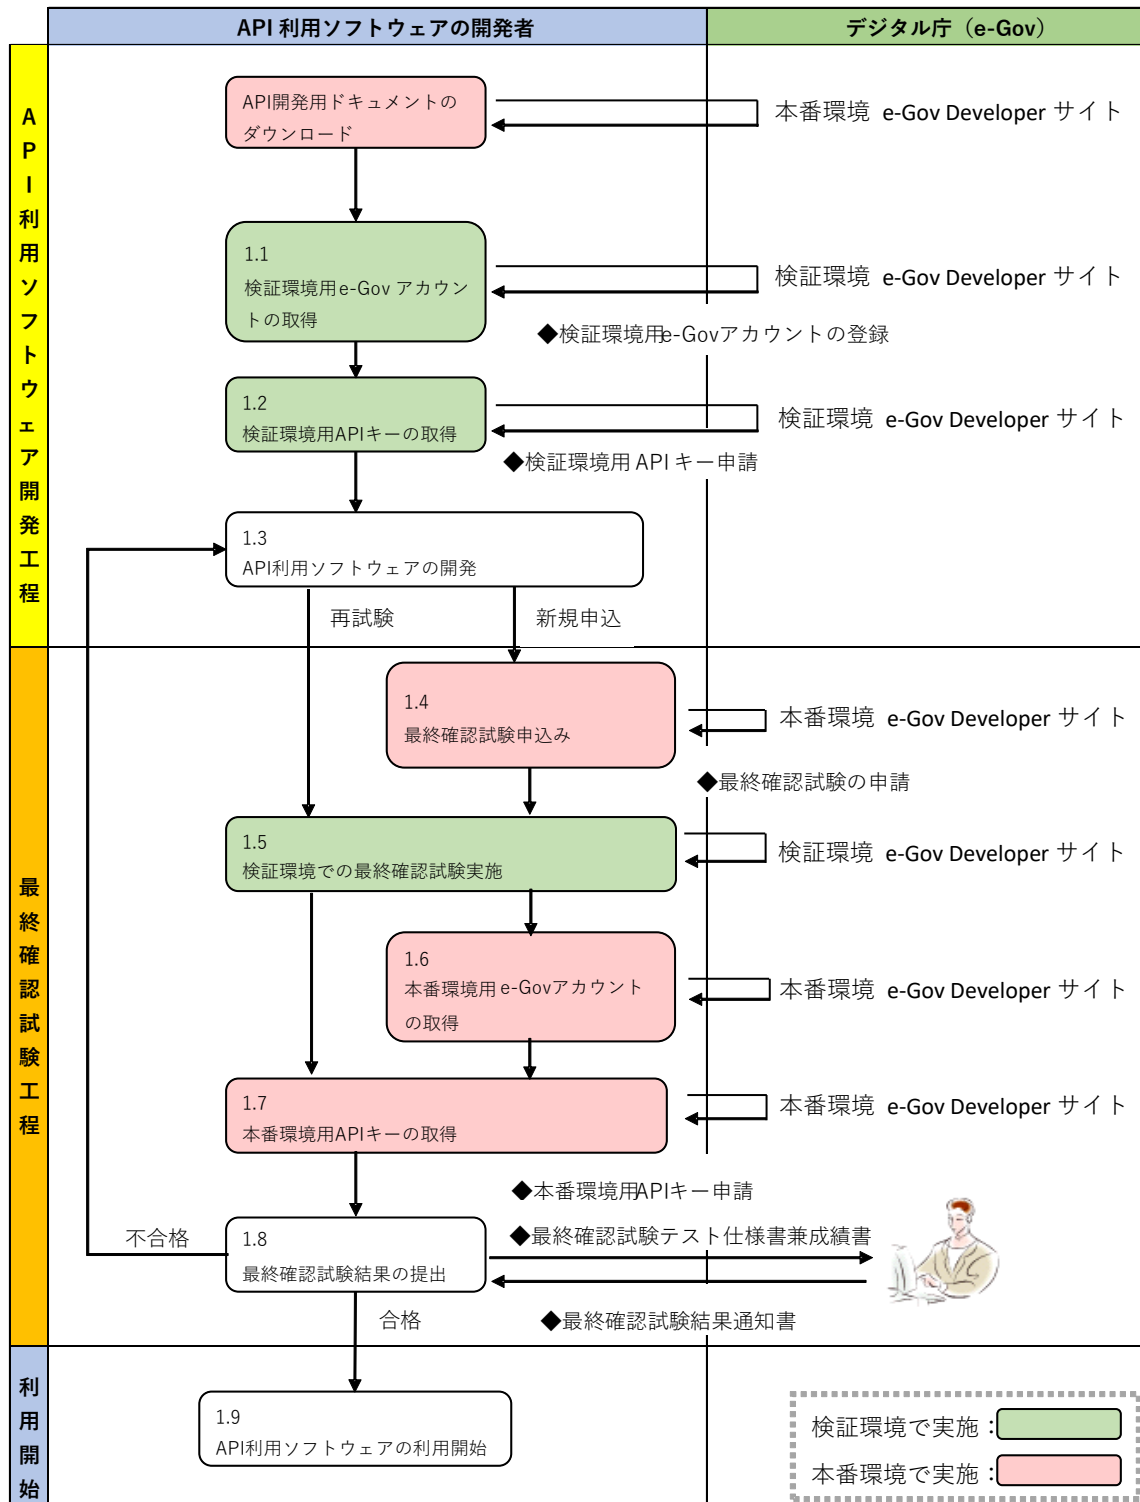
API 利用ソフトウェアの開発者

デジタル庁（e-Gov）

API利用ソフトウェア開発工程

API開発用ドキュメントのダウンロード

本番環境 e-Gov Developer サイト

1.1
検証環境用e-Gov アカウントの取得

検証環境 e-Gov Developer サイト

◆検証環境用e-Govアカウントの登録

1.2
検証環境用APIキーの取得

検証環境 e-Gov Developer サイト

◆検証環境用 API キー申請

1.3
API利用ソフトウェアの開発

再試験

新規申込

最終確認試験工程

1.4
最終確認試験申込み

本番環境 e-Gov Developer サイト

◆最終確認試験の申請

1.5
検証環境での最終確認試験実施

検証環境 e-Gov Developer サイト

1.6
本番環境用 e-Govアカウントの取得

本番環境 e-Gov Developer サイト

1.7
本番環境用APIキーの取得

本番環境 e-Gov Developer サイト

◆本番環境用APIキー申請

不合格

1.8
最終確認試験結果の提出

◆最終確認試験テスト仕様書兼成績書

合格

◆最終確認試験結果通知書

利用開始

1.9
API利用ソフトウェアの利用開始

検証環境で実施：

本番環境で実施：